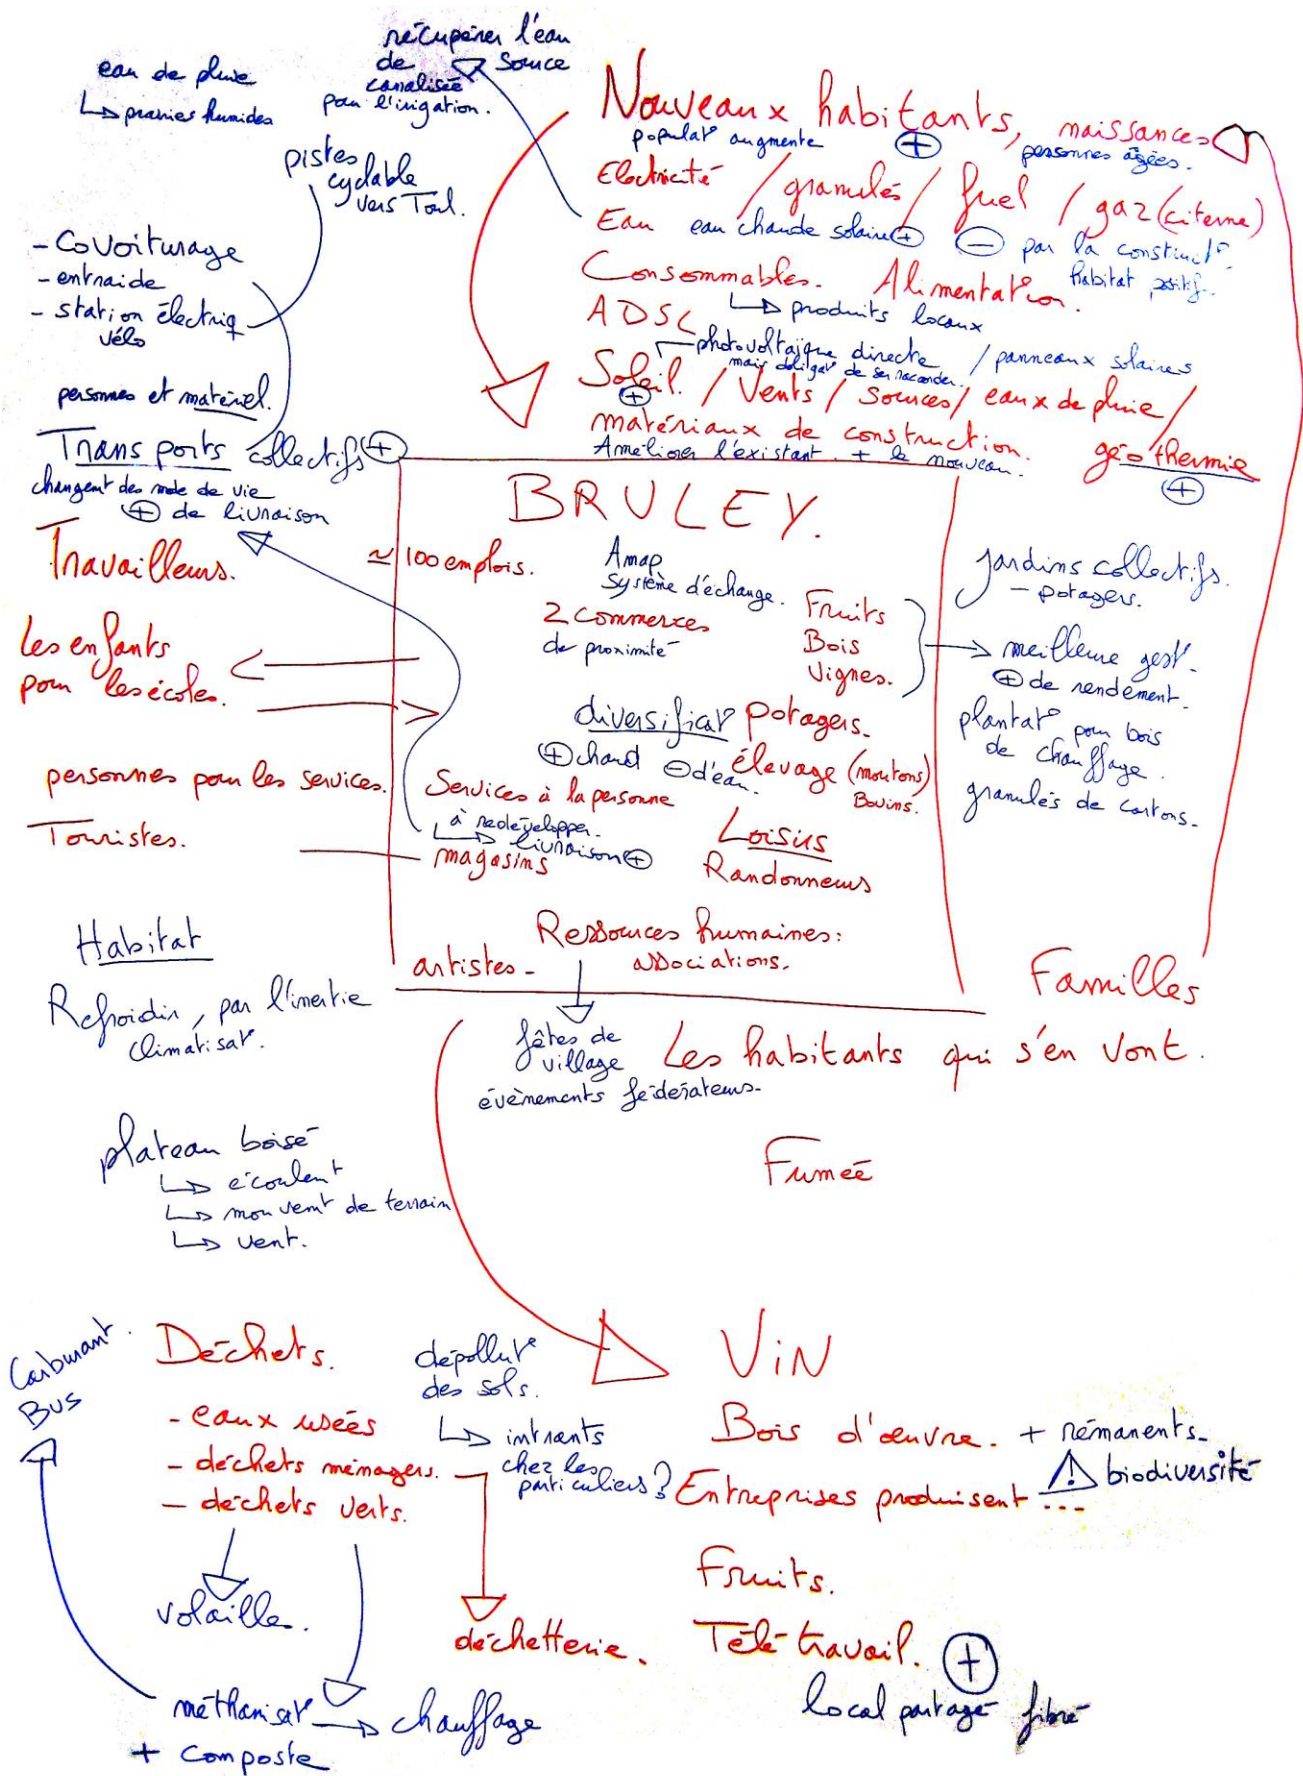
eau de pluie
↳ prairies humides

récupérer l'eau de Source canalisée pour l'irrigation.

pistes cyclable vers Toul.

- Covoiturage
- entraide
- station électriq vélo

personnes et matériel.

Transports collectifs ⊕
changement des mode de vie
⊕ de livraison

Travailleurs.

Les enfants pour les écoles.

personnes pour les services.

Touristes.

Habitat
Refroidir, par l'inertie
Climatisat.

plateau boisé
↳ écoulement
↳ mouvement de terrain
↳ vent.

Nouveaux habitants, ⊕ naissances
populat augmente
personnes âgées.
Electricité / granulés / fuel / gaz (citerne)
Eau eau chaude solaire ⊕ ⊖ par la construct° habitat positif.
Consommables. Alimentation.
↳ produits locaux
ADSL
photovoltaïque directe / panneaux solaires
mais obligat de se raccorder.
⊕
Soleil / Vents / Sources / eaux de pluie /
matériaux de construction.
Améliorer l'existant + le nouveau.
géothermie
⊕

BRULEY.
≃ 100 emplois.
Amap
Système d'échange.
2 Commerces de proximité
Fruits
Bois
Vignes.
diversifiat potagers.
⊕ chaud ⊖ d'eau.
élevage (moutons)
Bovins.
Services à la personne
à redévelopper.
↳ livraison ⊕
magasins
Loisirs
Randonneurs
Ressources humaines:
artistes. associations.

Jardins collectifs
- potagers.
→ meilleure gest.
⊕ de rendement.
plantat° pour bois de chauffage.
granulés de cartons.

Familles

fêtes de village
évènements fédérateurs.
Les habitants qui s'en vont.

Fumée

Carburant
Bus
Déchets.
- eaux usées
- déchets ménagers.
- déchets verts.
volaille.
méthanisat → chauffage
+ composte

dépollut° des sols.
↳ intrants
chez les particuliers ?
déchetterie.

VIN
Bois d'oeuvre. + rémanents.
⚠ biodiversité
Entreprises produisent ...
Fruits.
Télé-travail. ⊕
local partagé fibre